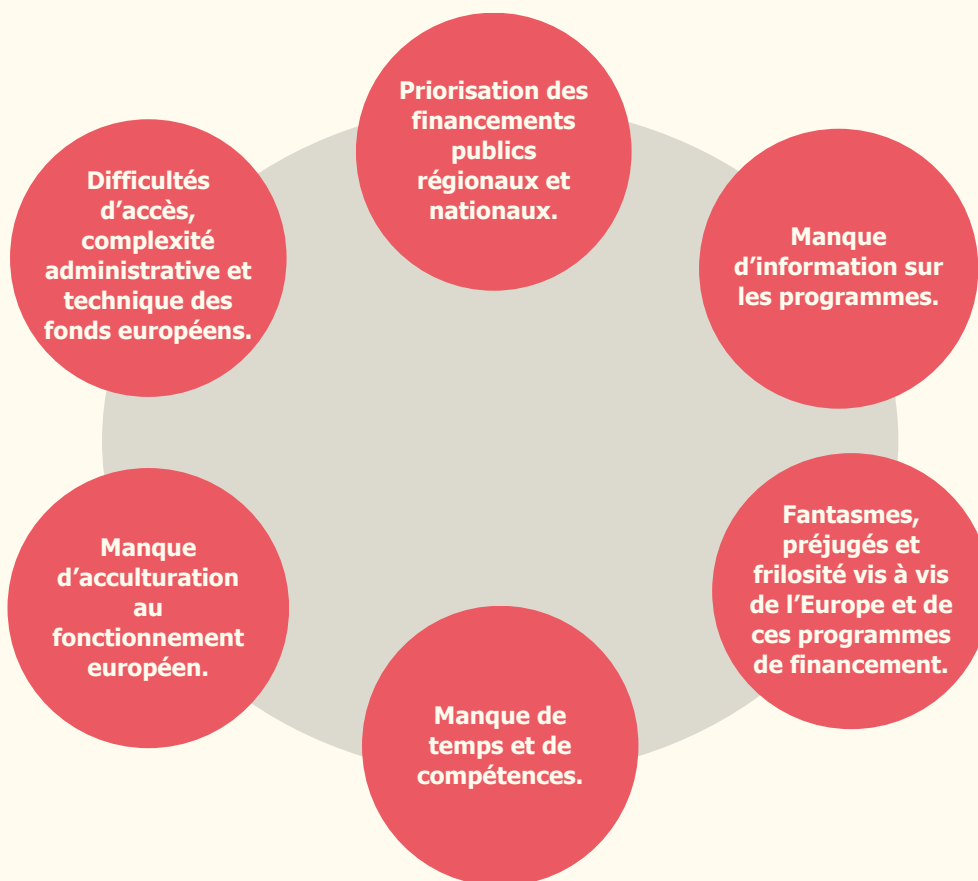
Priorisation des financements publics régionaux et nationaux.

Manque d'information sur les programmes.

Fantasmes, préjugés et frilosité vis à vis de l'Europe et de ces programmes de financement.

Manque de temps et de compétences.

Manque d'acculturation au fonctionnement européen.

Difficultés d'accès, complexité administrative et technique des fonds européens.